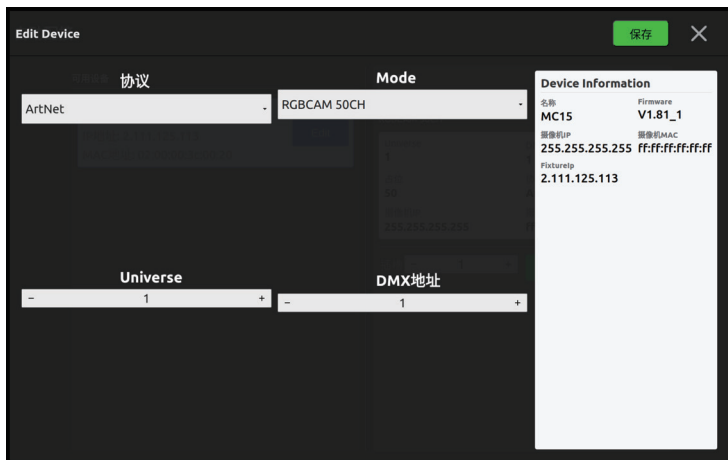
Edit Device

保存

✕

协议

ArtNet

Mode

RGBCAM 50CH

Device Information

名称
MC15

Firmware
V1.81_1

摄像机IP
255.255.255.255

摄像机MAC
ff:ff:ff:ff:ff:ff

FixtureIp
2.111.125.113

Universe

−
1
+

DMX地址

−
1
+